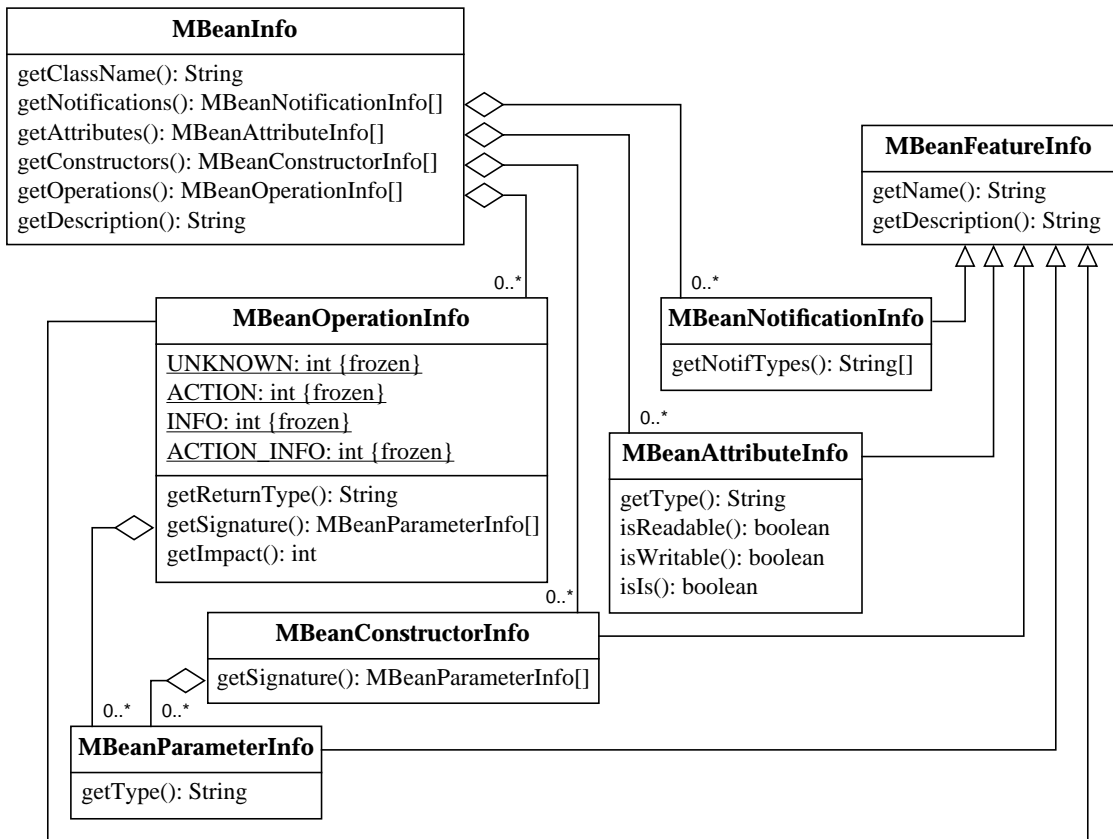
MBeanInfo

getClassName(): String
getNotifications(): MBeanNotificationInfo[]
getAttributes(): MBeanAttributeInfo[]
getConstructors(): MBeanConstructorInfo[]
getOperations(): MBeanOperationInfo[]
getDescription(): String

MBeanFeatureInfo

getName(): String
getDescription(): String

0..*

0..*

MBeanOperationInfo

UNKNOWN: int {frozen}
ACTION: int {frozen}
INFO: int {frozen}
ACTION_INFO: int {frozen}

getReturnType(): String
getSignature(): MBeanParameterInfo[]
getImpact(): int

MBeanNotificationInfo

getNotifTypes(): String[]

0..*

MBeanAttributeInfo

getType(): String
isReadable(): boolean
isWritable(): boolean
isIs(): boolean

0..*

MBeanConstructorInfo

getSignature(): MBeanParameterInfo[]

0..*

0..*

MBeanParameterInfo

getType(): String